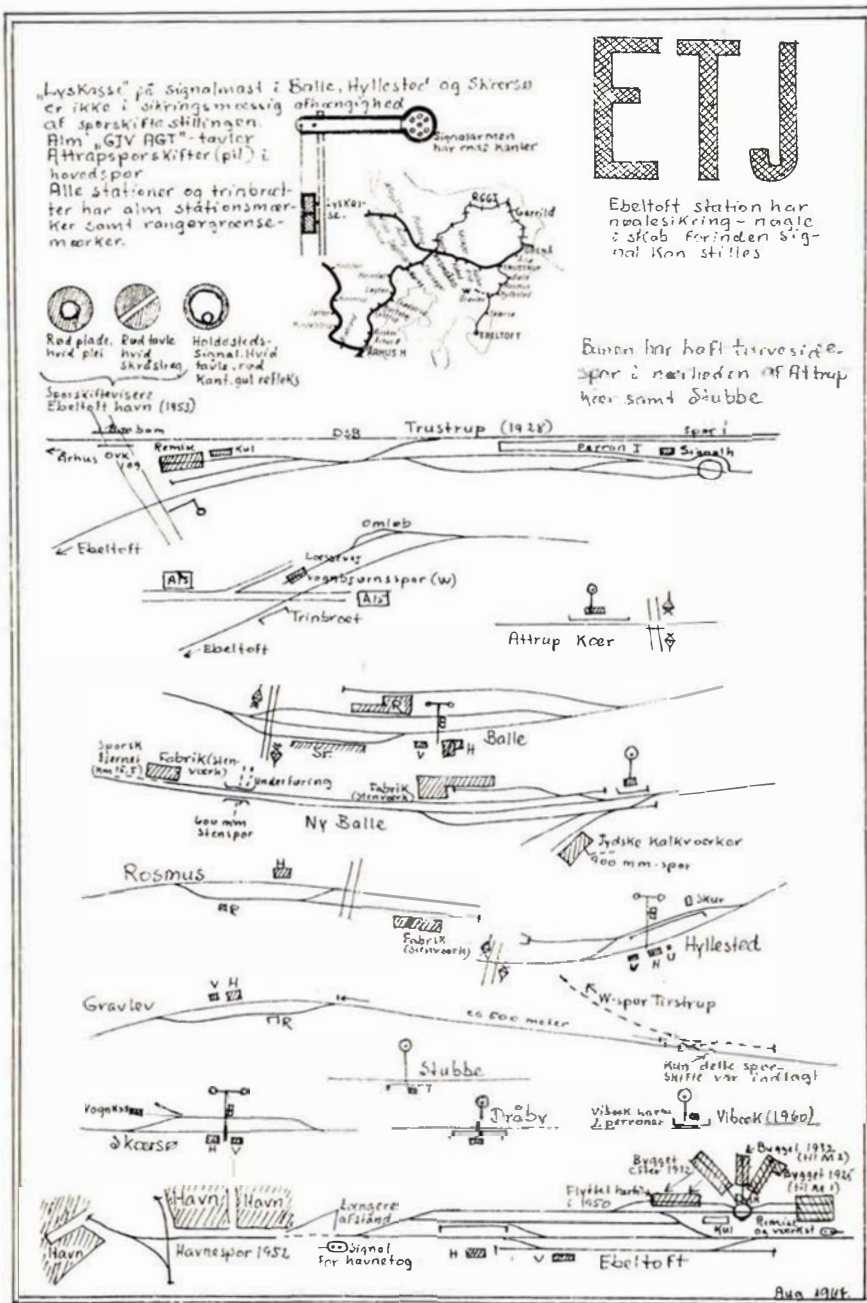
ETJ

„Lyskasse" på signalmast i Balle, Hyllested og Skærsø er ikke i sikringsmæssig afhængighed af sporskifte stillingen.
Alm „GIV AGT"- tavler
Attrapsporskifter (pil) i hovedspor
Alle stationer og trinbrætter har alm stationsmærker samt rangergrænsemærker.

Signalarmen har rød kanter

Lyskasse

Ebeltoft station har nøglesikring - nøgle i skab førinden signal kan stilles

Rød plade, hvid plet
Rød tavle hvid skråstreg
Holdestedssignal. Hvid tavle, rød kant, gul refleks

Banen har haft tørvesidespor i nærheden af Attrup kær samt Stubbe

Sporskifteviser Ebeltoft havn (1953)

Bom
Århus Ovr. vej
Remise
Kul
DSB
Trustrup (1928)
Perron I
Signal
spor I

Ebeltoft

Omløb
Læsserampe
Vognbjørnsspor (W)
A15
A15
Trinbræt
Ebeltoft

Attrup Kær

R
Sr.
V
H
Balle

Sporsk fjernet
Fabrik (Stenværk)
Underføring
600 mm Stenspor
Fabrik (Stenværk)
Ny Balle
Jydske Kalkværker
900 mm - spor

Rosmus
H
R
Fabrik (Sildeværk)
Skur
Hyllested
H
U

Gravlev
V H
R
W-spor Tirstrup
ca 600 meter
Kun dette sporskifte var indlagt

Stubbe
Dråby
Vibæk harkun 2 perroner
Vibæk (1960)

Vognkasse
Skærsø
H
V

Havn
Havn
Havn
Havnespor 1952
Længere afstand
Signal for havnetog
Bygget efter 1912
Flyttet hertil i 1950
Bygget 1912 (til M2)
Bygget 1926 (til M1)
Remise og værksted
Kul
H
V
Ebeltoft

Aug 1964